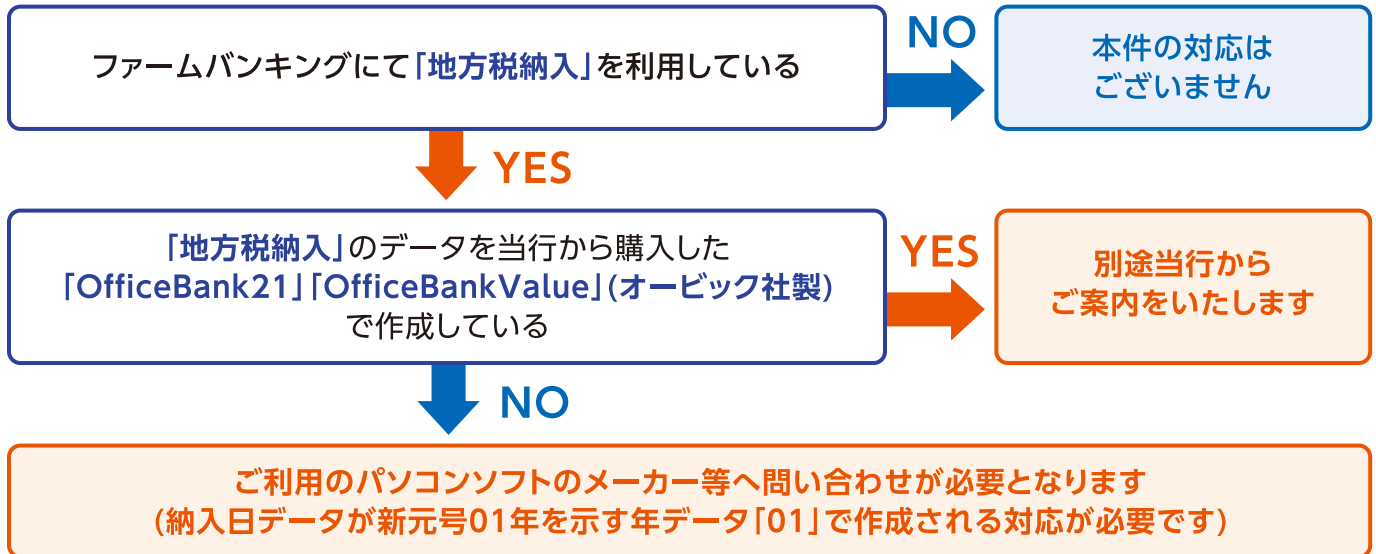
ファームバンキングにて「地方税納入」を利用している

NO

本件の対応はございません

YES

「地方税納入」のデータを当行から購入した「OfficeBank21」「OfficeBankValue」(オービック社製)で作成している

YES

別途当行からご案内をいたします

NO

ご利用のパソコンソフトのメーカー等へ問い合わせが必要となります
(納入日データが新元号01年を示す年データ「01」で作成される対応が必要です)